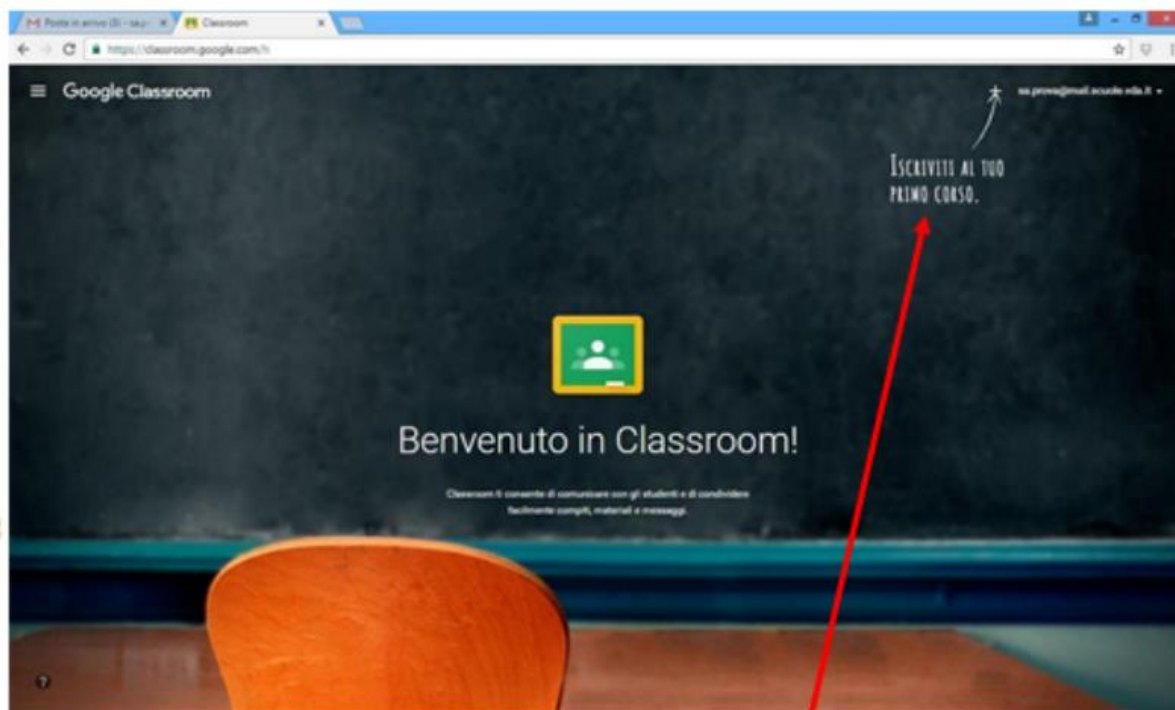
Posta in arrivo (3) - sa.p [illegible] ×

Classroom ×

https://classroom.google.com/h

Google Classroom

sa.prova@mail.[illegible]

Iscriviti al tuo primo corso.

Benvenuto in Classroom!

Classroom ti consente di comunicare con gli studenti e di condividere facilmente compiti, materiali e messaggi.

?